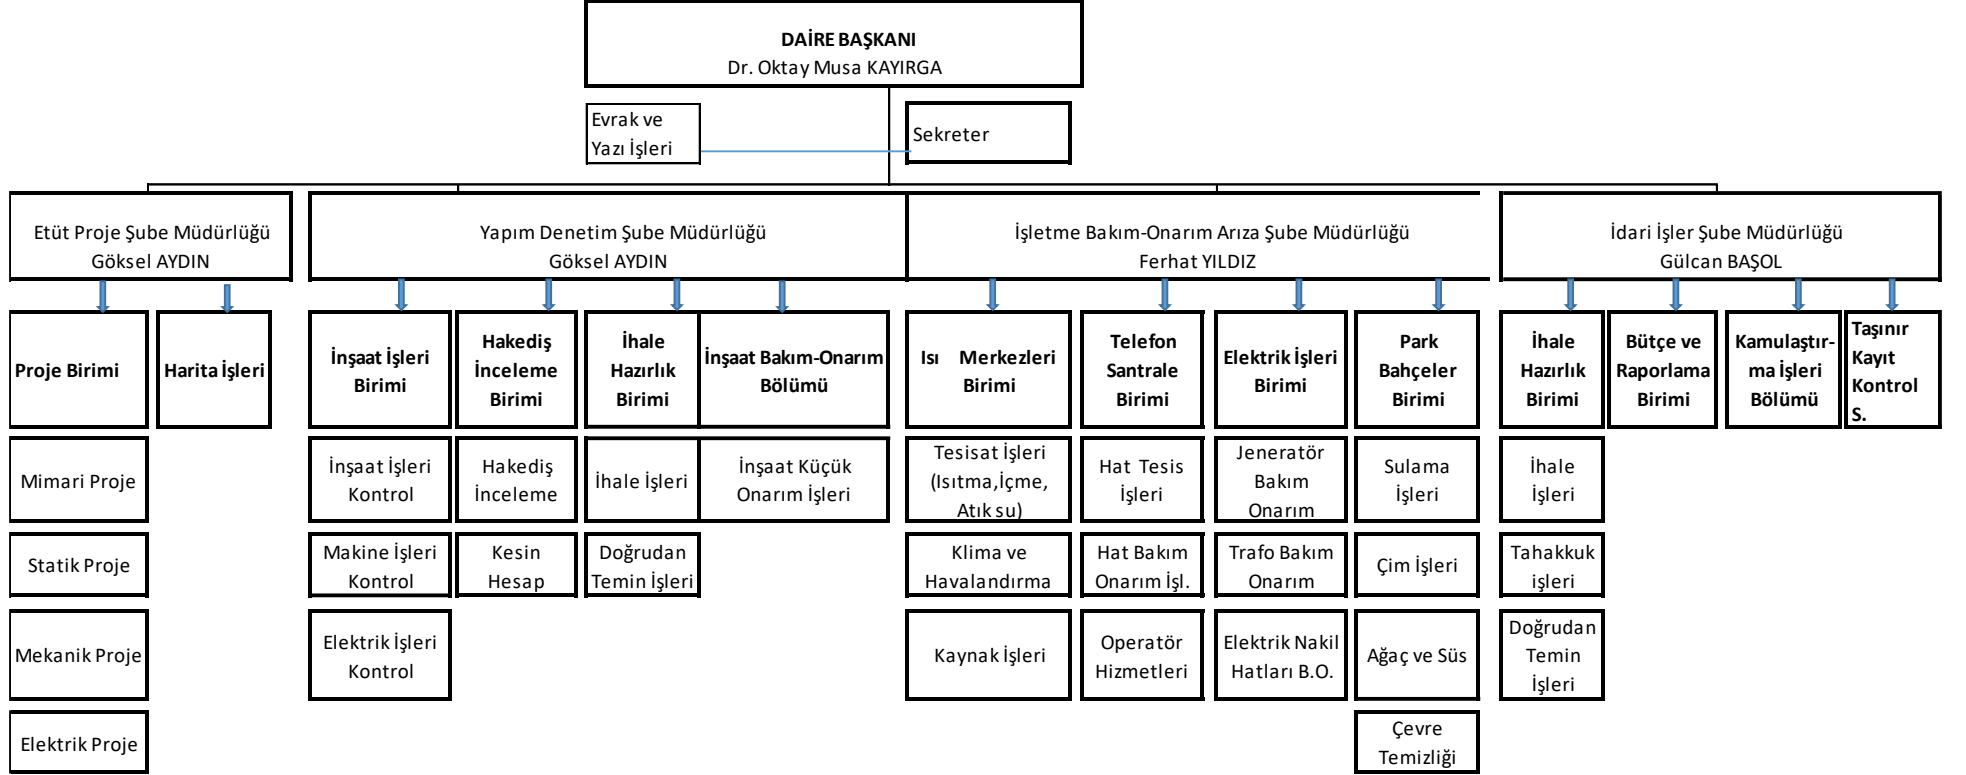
DAİRE BAŞKANI
Dr. Oktay Musa KAYIRGA

Evrak ve Yazı İşleri

Sekreter

Etüt Proje Şube Müdürlüğü
Göksel AYDIN

Yapım Denetim Şube Müdürlüğü
Göksel AYDIN

İşletme Bakım-Onarım Arıza Şube Müdürlüğü
Ferhat YILDIZ

İdari İşler Şube Müdürlüğü
Gülcan BAŞOL

Proje Birimi

Harita İşleri

İnşaat İşleri Birimi

Hakediş İnceleme Birimi

İhale Hazırlık Birimi

İnşaat Bakım-Onarım Bölümü

Isı Merkezleri Birimi

Telefon Santrale Birimi

Elektrik İşleri Birimi

Park Bahçeler Birimi

İhale Hazırlık Birimi

Bütçe ve Raporlama Birimi

Kamulaştır-ma İşleri Bölümü

Taşınır Kayıt Kontrol S.

Mimari Proje

Statik Proje

Mekanik Proje

Elektrik Proje

İnşaat İşleri Kontrol

Makine İşleri Kontrol

Elektrik İşleri Kontrol

Hakediş İnceleme

Kesin Hesap

İhale İşleri

Doğrudan Temin İşleri

İnşaat Küçük Onarım İşleri

Tesisat İşleri (Isıtma,İçme, Atık su)

Klima ve Havalandırma

Kaynak İşleri

Hat Tesis İşleri

Hat Bakım Onarım İşl.

Operatör Hizmetleri

Jeneratör Bakım Onarım

Trafo Bakım Onarım

Elektrik Nakil Hatları B.O.

Sulama İşleri

Çim İşleri

Ağaç ve Süs

Çevre Temizliği

İhale İşleri

Tahakkuk işleri

Doğrudan Temin İşleri